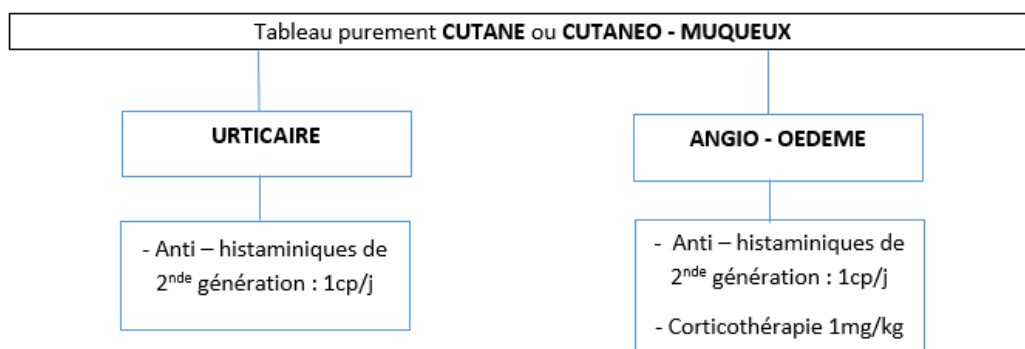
Tableau purement **CUTANE** ou **CUTANEO - MUQUEUX**

**URTICAIRE**

- Anti – histaminiques de 2$^{nde}$ génération : 1cp/j

**ANGIO - OEDEME**

- Anti – histaminiques de 2$^{nde}$ génération : 1cp/j

- Corticothérapie 1mg/kg